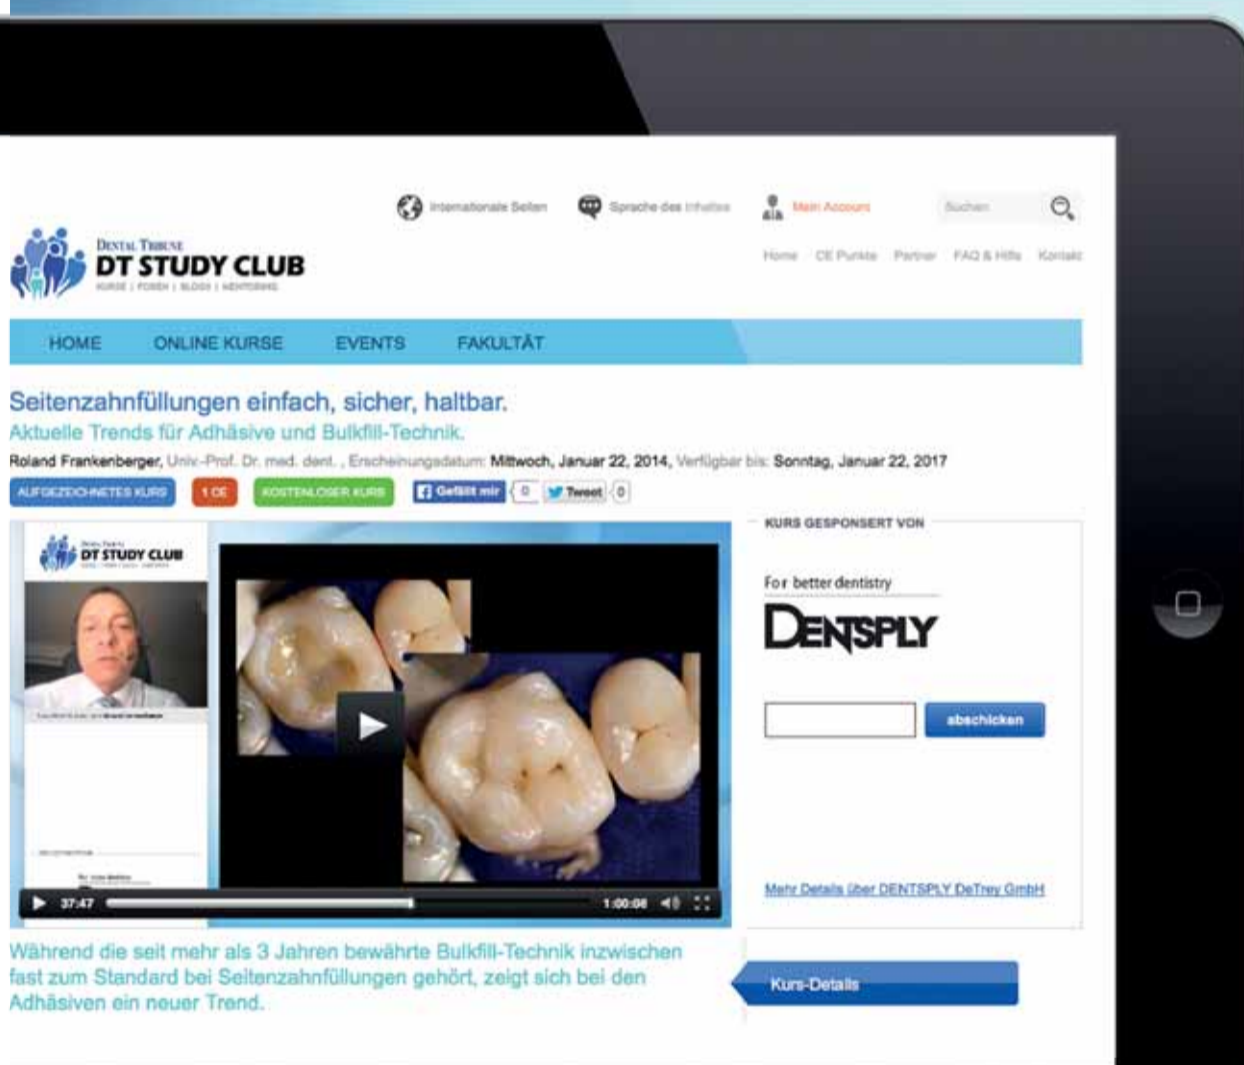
Internationale Seiten Sprache des Inhaltes Mein Account Suchen

Home CE Punkte Partner FAQ & Hilfe Kontakt

DENTAL TRIBUNE DT STUDY CLUB KURSE | FOREN | BLOGS | MENTORING

HOME ONLINE KURSE EVENTS FAKULTÄT

Seitenzahnfüllungen einfach, sicher, haltbar.

Aktuelle Trends für Adhäsive und Bulkfill-Technik.

Roland Frankenberger, Univ.-Prof. Dr. med. dent. , Erscheinungsdatum: Mittwoch, Januar 22, 2014, Verfügbar bis: Sonntag, Januar 22, 2017

AUFGEZEICHNETES KURS 1 CE KOSTENLOSER KURS Gefällt mir 0 Tweet 0

DT STUDY CLUB

37:47 1:00:08

KURS GESPONSERT VON

For better dentistry

DENTSPLY

abschicken

Mehr Details über DENTSPLY DeTrey GmbH

Während die seit mehr als 3 Jahren bewährte Bulkfill-Technik inzwischen fast zum Standard bei Seitenzahnfüllungen gehört, zeigt sich bei den Adhäsiven ein neuer Trend.

Kurs-Details